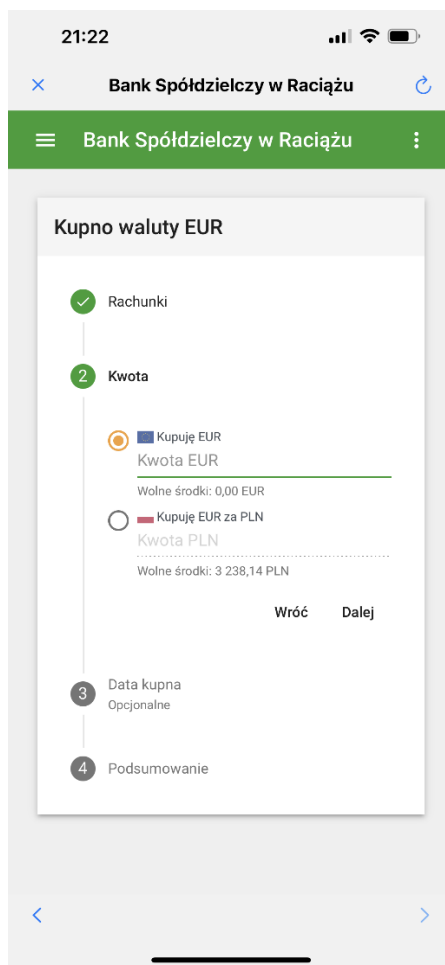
21:22

Bank Spółdzielczy w Raciążu

Bank Spółdzielczy w Raciążu

Kupno waluty EUR

Rachunki

2 Kwota

Kupuję EUR
Kwota EUR
Wolne środki: 0,00 EUR

Kupuję EUR za PLN
Kwota PLN
Wolne środki: 3 238,14 PLN

Wróć Dalej

3 Data kupna
Opcjonalne

4 Podsumowanie